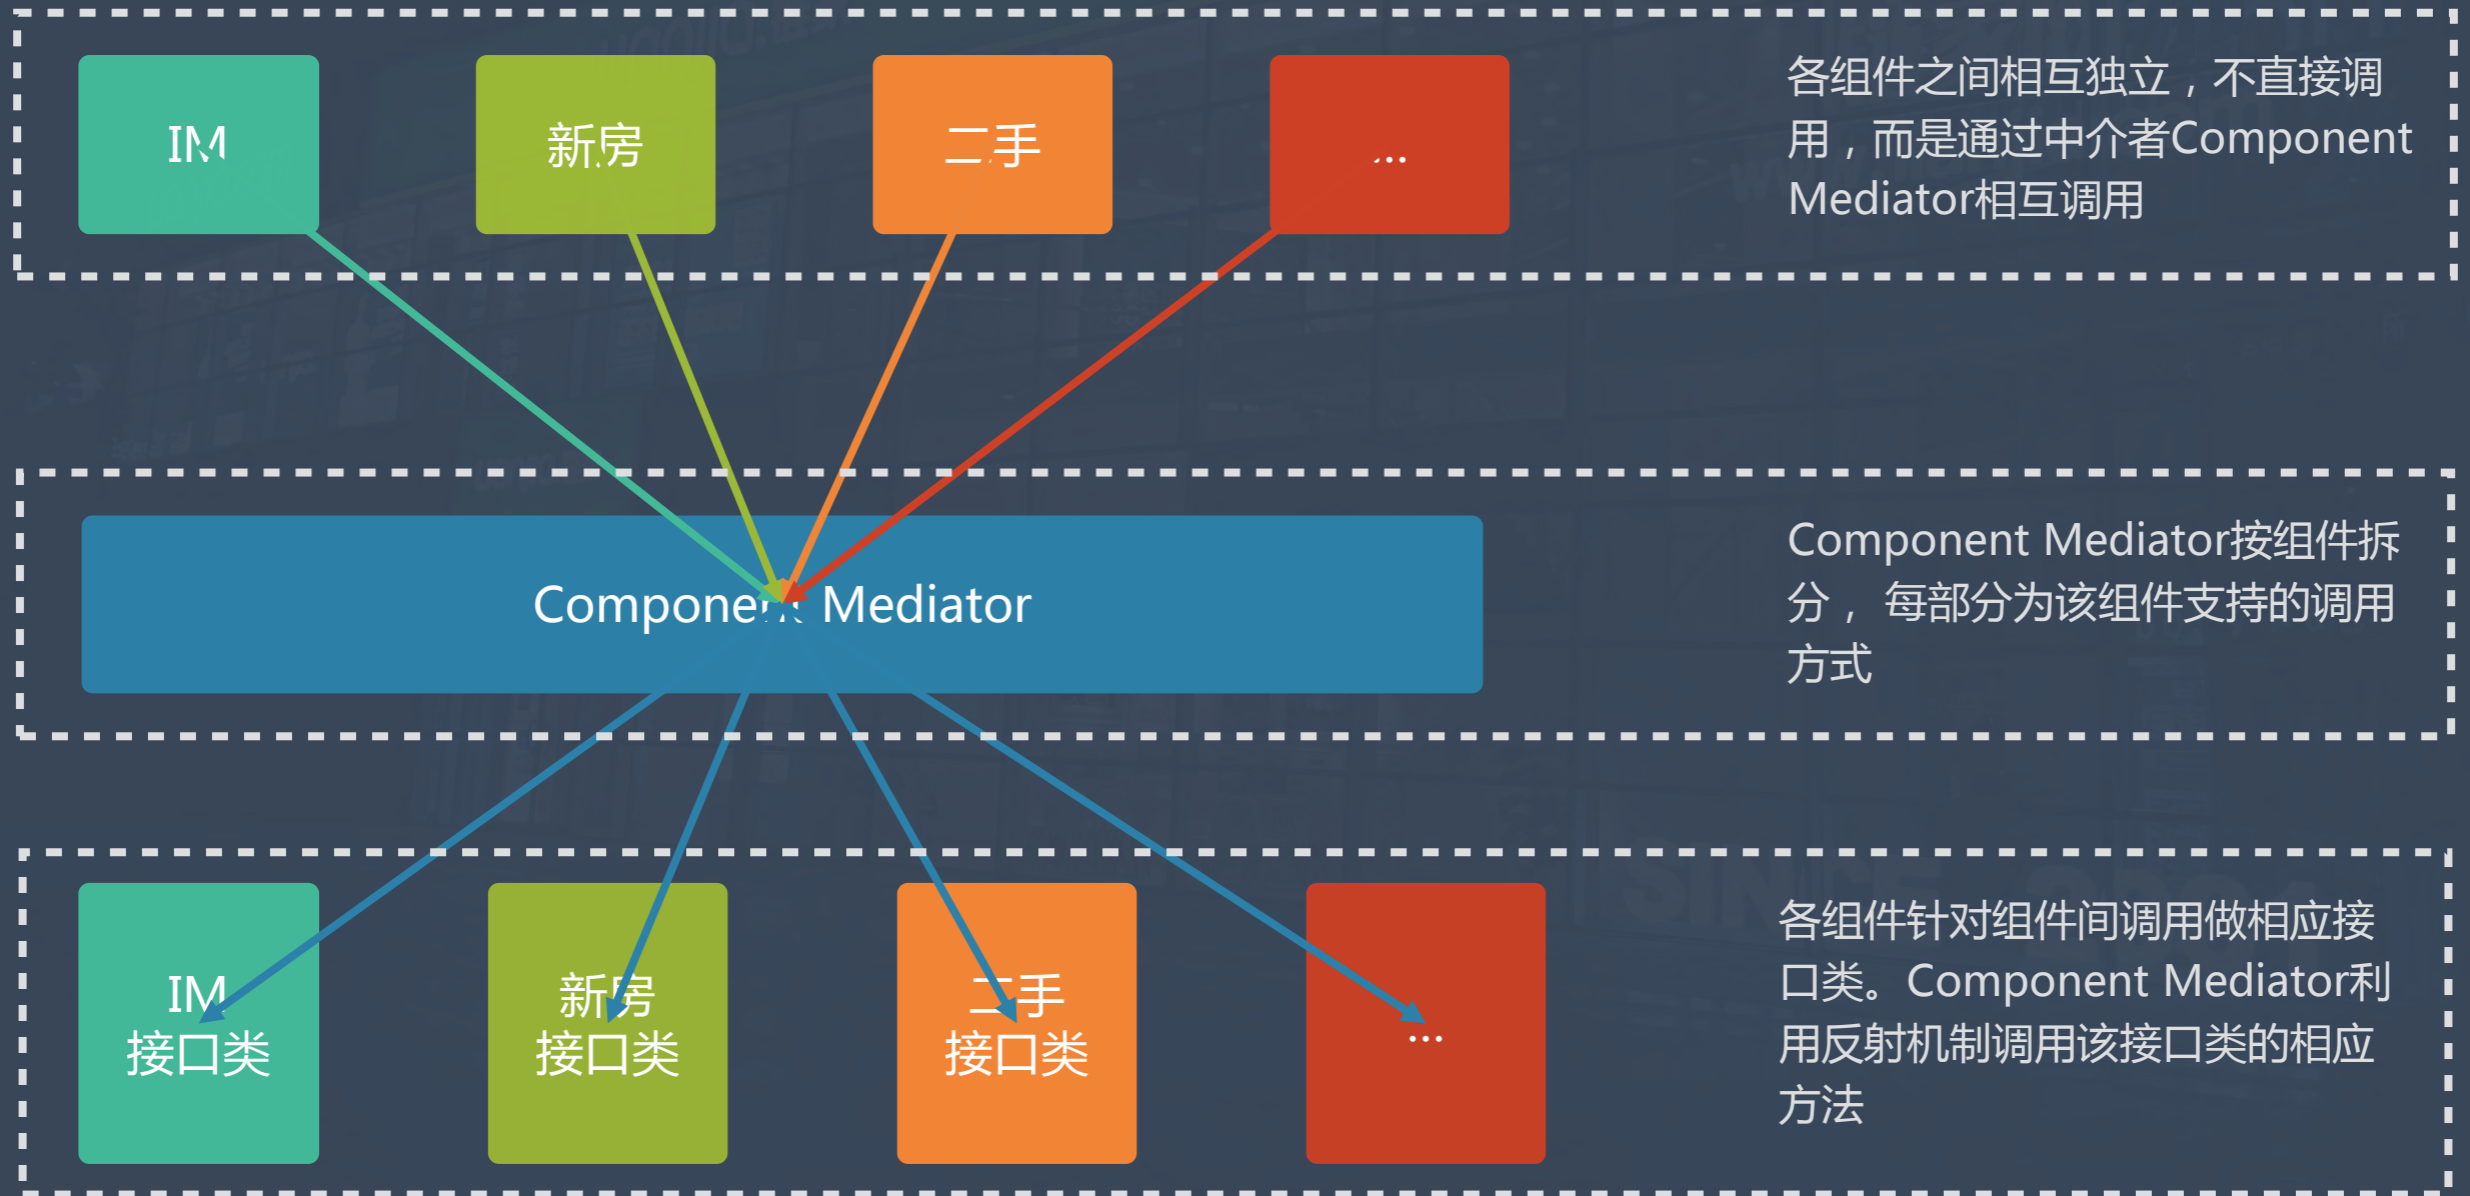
IM

新房

二手

...

各组件之间相互独立，不直接调用，而是通过中介者Component Mediator相互调用

Component Mediator

Component Mediator按组件拆分， 每部分为该组件支持的调用方式

IM
接口类

新房
接口类

二手
接口类

...

各组件针对组件间调用做相应接口类。Component Mediator利用反射机制调用该接口类的相应方法